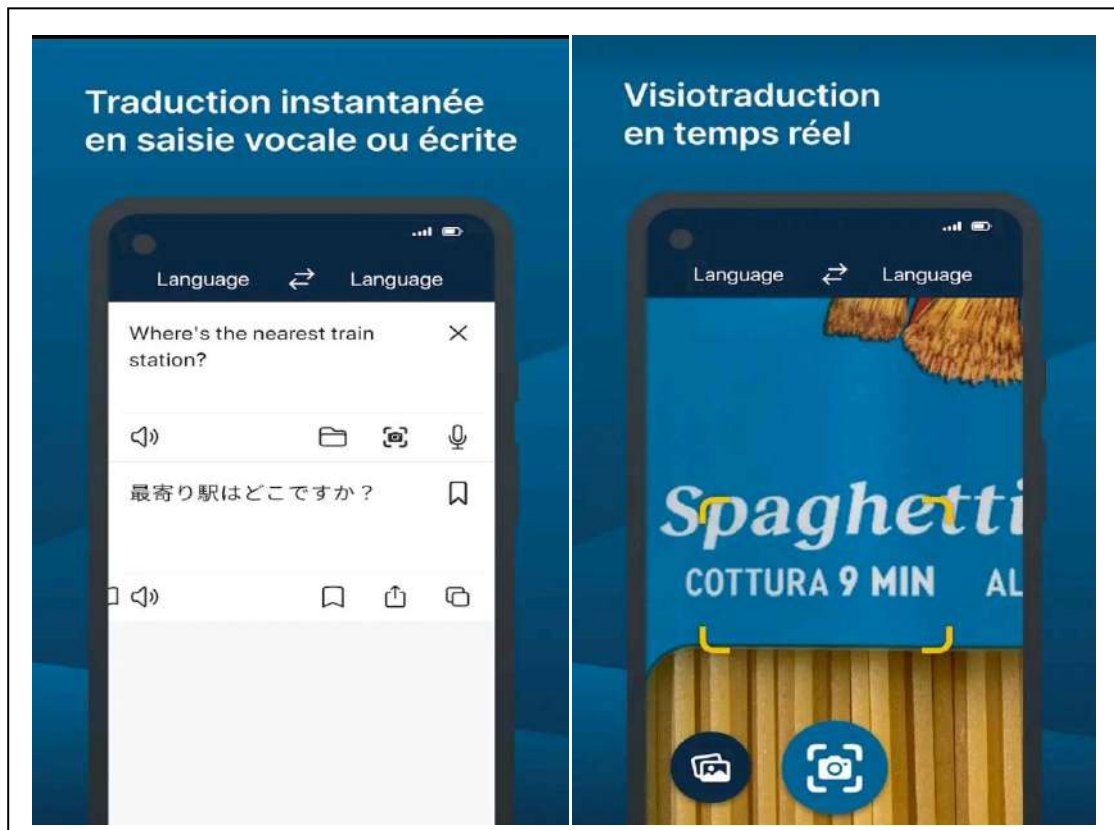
Traduction instantanée en saisie vocale ou écrite

Language ⇄ Language

Where's the nearest train station?

最寄り駅はどこですか？

Visiotraduction en temps réel

Language ⇄ Language

Spaghetti

COTTURA 9 MIN AL